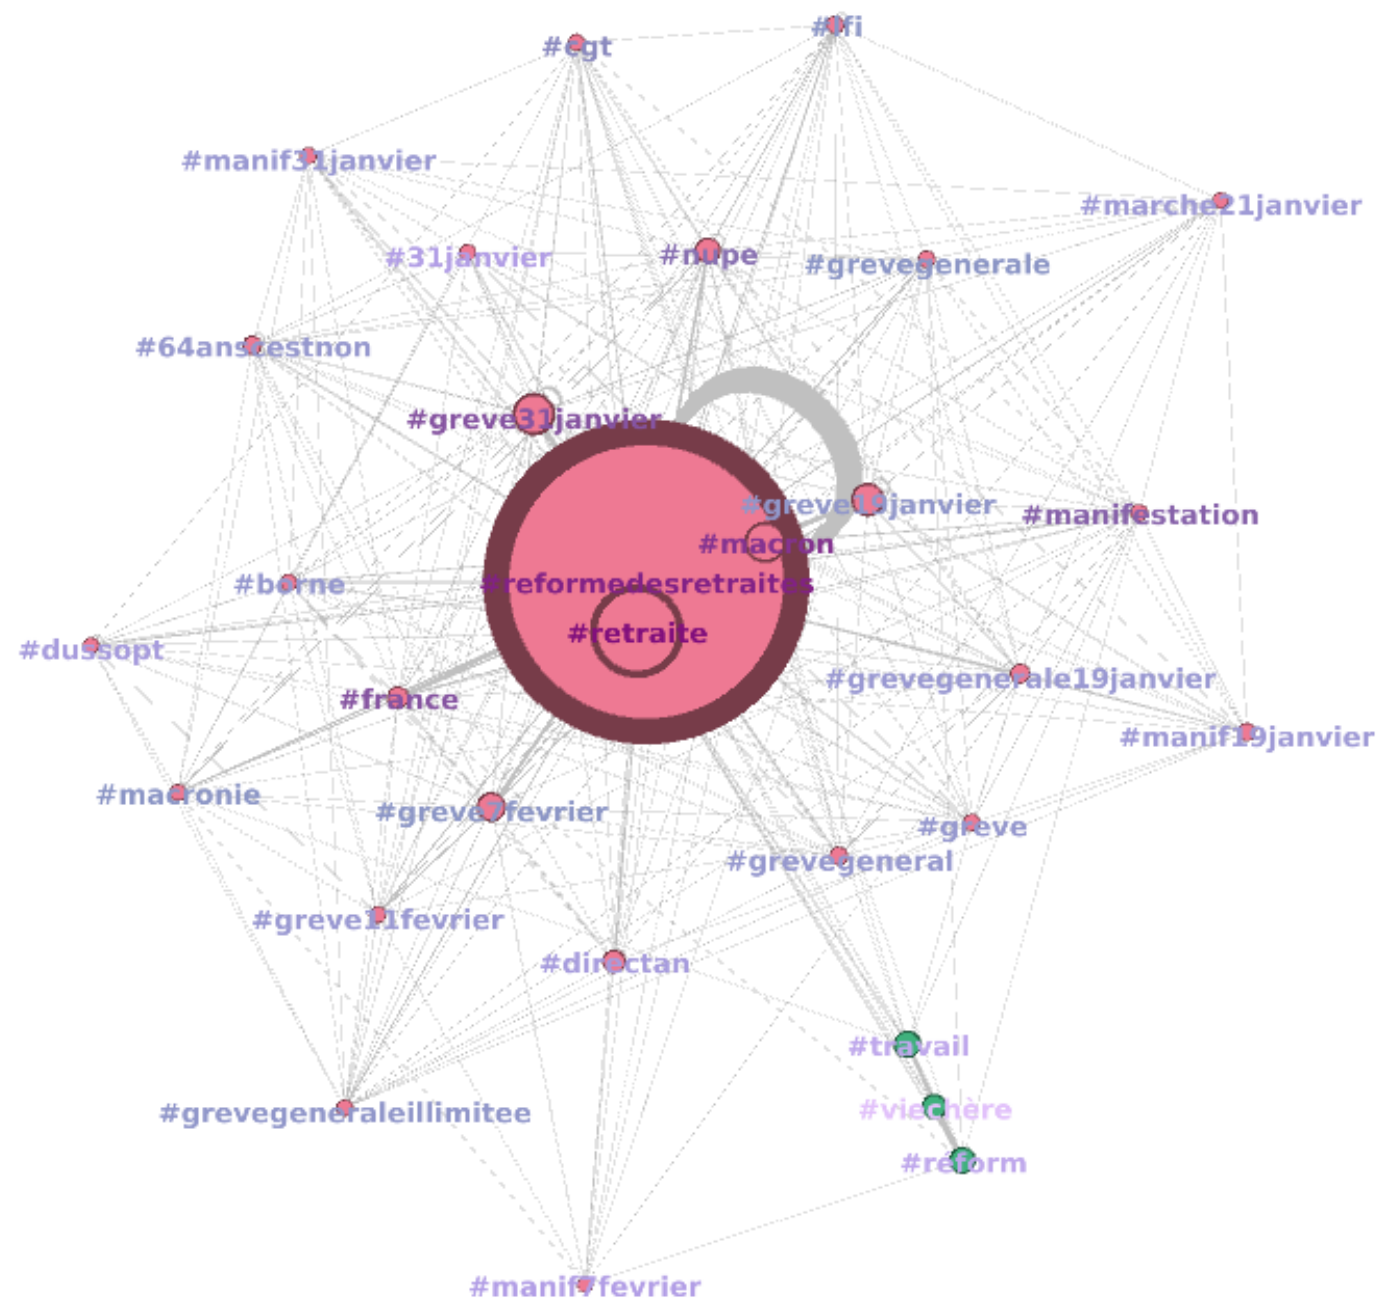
#cgt
#lfi
#manif31janvier
#marche21janvier
#31janvier
#nupe
#grevegenerale
#64anscestnon
#greve31janvier
#greve19janvier
#manifestation
#macron
#borne
#reformedesretraites
#dussopt
#retraite
#france
#grevegenerale19janvier
#manif19janvier
#macronie
#greve7fevrier
#greve
#grevegeneral
#greve11fevrier
#directan
#travail
#grevegeneraleillimitee
#viechere
#reform
#manif7fevrier